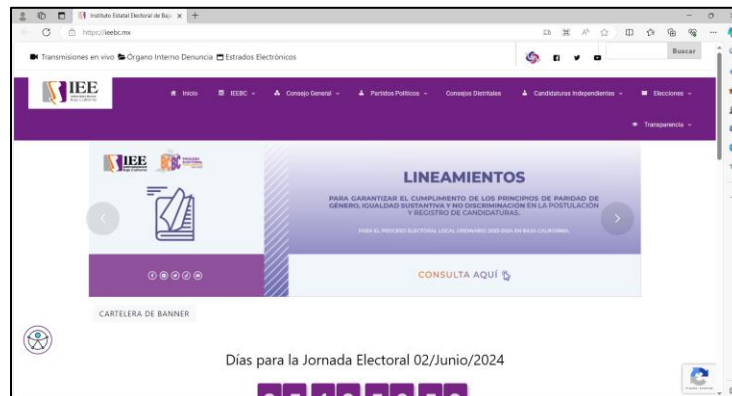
Instituto Estatal Electoral de Baja ×

https://ieebc.mx

Transmisiones en vivo Órgano Interno Denuncia Estrados Electrónicos

Buscar

IEE

Inicio IEEBC Consejo General Partidos Políticos Consejos Distritales Candidaturas Independientes Elecciones

Transparencia

IEE

LINEAMIENTOS

PARA GARANTIZAR EL CUMPLIMIENTO DE LOS PRINCIPIOS DE PARIDAD DE GÉNERO, IGUALDAD SUSTANTIVA Y NO DISCRIMINACIÓN EN LA POSTULACIÓN Y REGISTRO DE CANDIDATURAS.

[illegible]

CONSULTA AQUÍ

CARTELERA DE BANNER

Días para la Jornada Electoral 02/Junio/2024